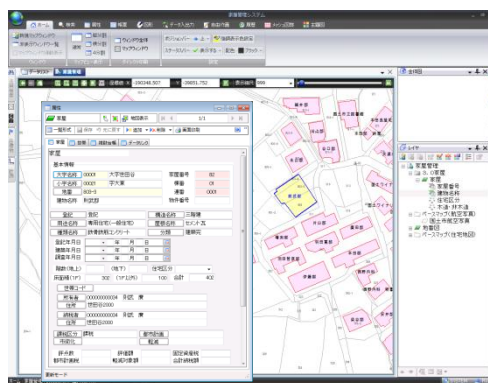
家屋管理システム

ホーム | 検索 | 属性 | 帳票 | 印刷 | データ入出力 | 地図作業 | 背景 | イベント登録 | 名前

ウィンドウ整列 | ワンクリックマップ | ポジションバー | 連続属性表示

データリスト | 家屋地図

座標範囲 -190348.507 | -39651.752 | 表示縮尺 999

全体図

レイヤ

家屋管理
家屋
家屋番号
建物名称
住宅区分
ベースマップ(航空写真)
航空写真
地番図
ベースマップ(住宅地図)

属性

家屋 | 地図表示 | 1/1

一覧形式 | 保存 | 元に戻す | 追加 | 削除 | 画面印刷

家屋 | 固定 | 課税台帳 | 画像 | データ比較

家屋

基本情報

| 大字名称 | 00001 | 大字市田谷 | 家屋番号 | 00 |
|---|---|---|---|---|
| 小字名称 | 00001 | 字大東 | 棟番 | 01 |
| 地番 | 1123-1 | | 連番 | 0001 |
| 建物名称 | 和室部 | | 附属番号 | |

| 登記 | 登記 | 構造名称 | 木造 |
|---|---|---|---|
| 用途名称 | 専用住宅(一般住宅) | 屋根名称 | セメント瓦 |
| 種類名称 | 鉄骨鉄筋コンクリート | 分類 | 建築済 |

登記年月日 年 月 日
建築年月日 年 月 日
調査年月日 年 月 日

階数(地上) (地下) 住宅区分
床面積(1F) 300 (1F以外) 100 合計 400

課税コード
所有者 000000000000 氏名
住所 世田谷2000
納税者 000000000000 氏名
住所 世田谷2000

課税区分 | 課税 | 都市計画
評価額 | 免税点

評価額 | 課税標準額 | 固定資産税
都市計画税 | 軽減税額 | 合計税額

更新モード